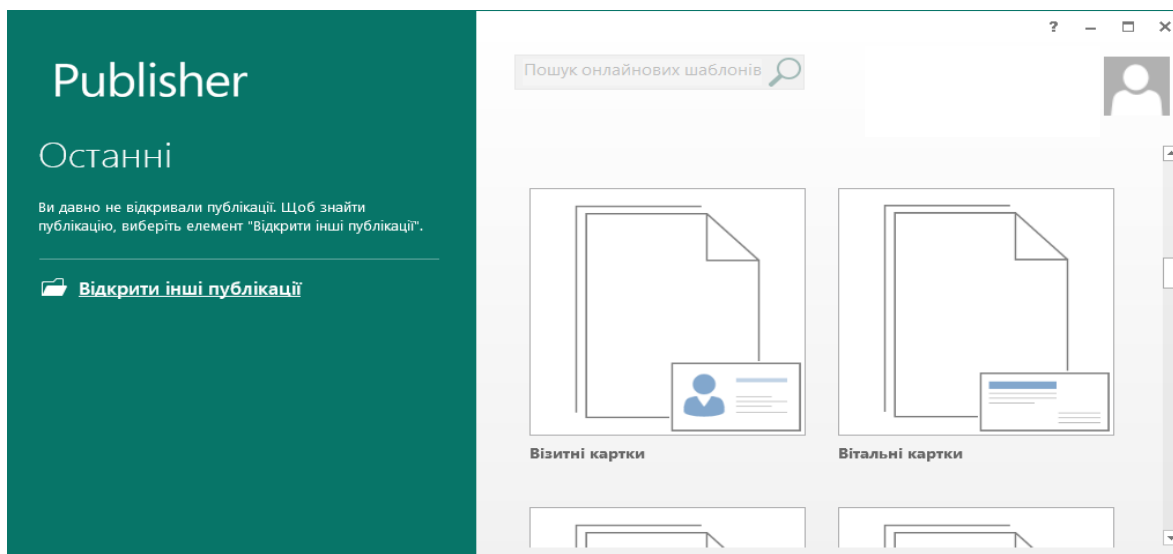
Publisher

Останні

Ви давно не відкривали публікації. Щоб знайти публікацію, виберіть елемент "Відкрити інші публікації".

Відкрити інші публікації

? – □ ×

Пошук онлайнових шаблонів

Візитні картки

Вітальні картки